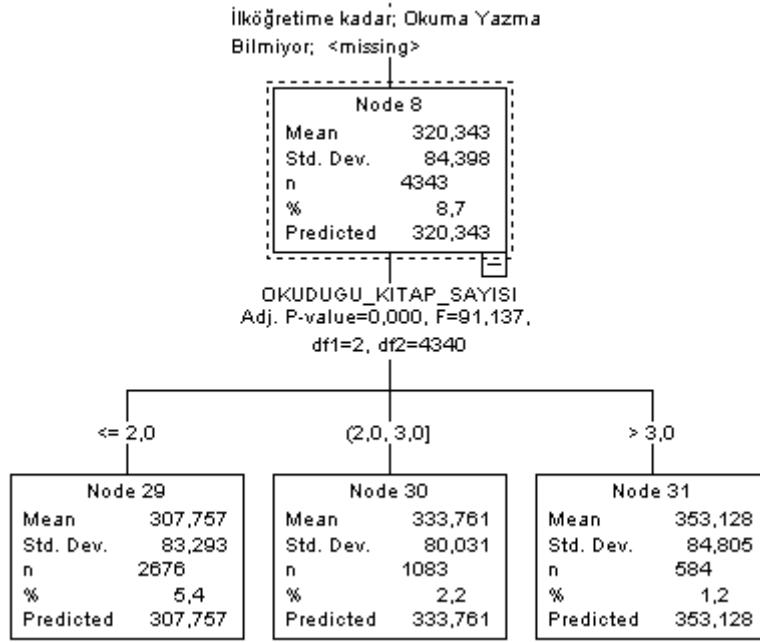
İlköğretime kadar; Okuma Yazma Bilmiyor; <missing>

| Node 8 | |
|---|---|
| Mean | 320,343 |
| Std. Dev. | 84,398 |
| n | 4343 |
| % | 8,7 |
| Predicted | 320,343 |

−

OKUDUGU_KITAP_SAYISI
Adj. P-value=0,000, F=91,137, df1=2, df2=4340

<= 2,0

(2,0, 3,0]

> 3,0

| Node 29 | |
|---|---|
| Mean | 307,757 |
| Std. Dev. | 83,293 |
| n | 2676 |
| % | 5,4 |
| Predicted | 307,757 |

| Node 30 | |
|---|---|
| Mean | 333,761 |
| Std. Dev. | 80,031 |
| n | 1083 |
| % | 2,2 |
| Predicted | 333,761 |

| Node 31 | |
|---|---|
| Mean | 353,128 |
| Std. Dev. | 84,805 |
| n | 584 |
| % | 1,2 |
| Predicted | 353,128 |